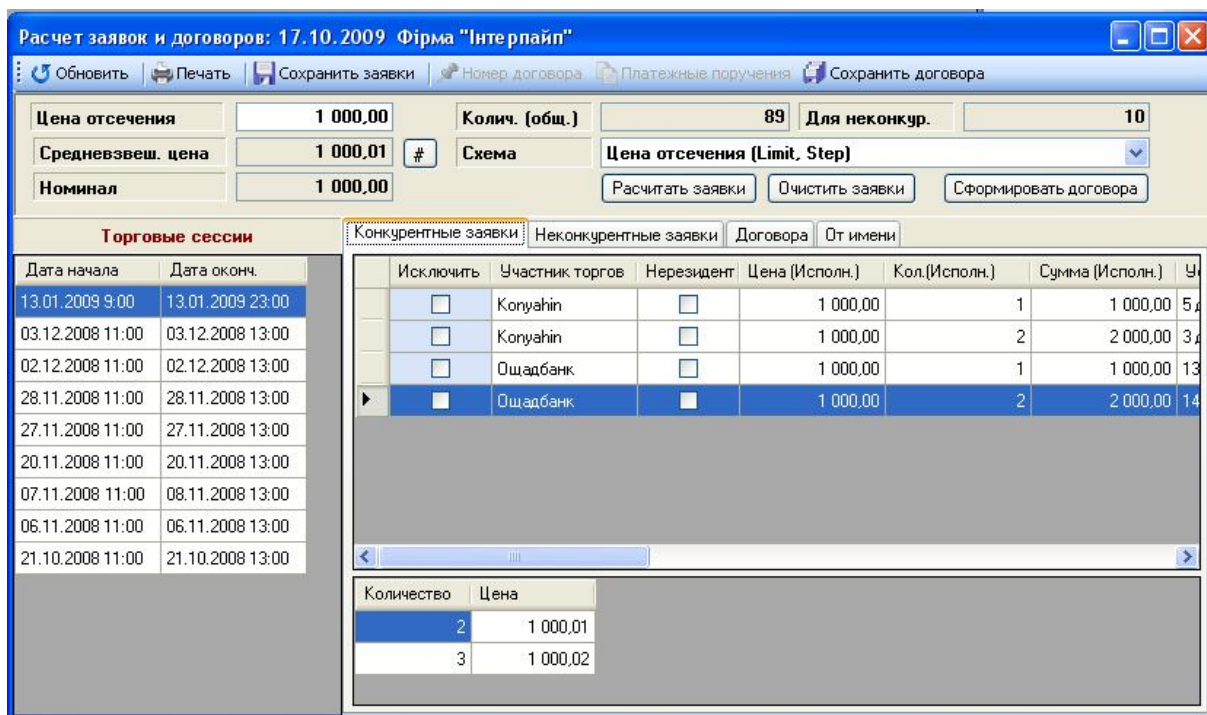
Расчет заявок и договоров: 17.10.2009 Фірма "Інтерпайп"

Обновить | Печать | Сохранить заявки | Номер договора | Платежные поручения | Сохранить договора

Цена отсечения 1 000,00
Средневзвеш. цена 1 000,01 #
Номинал 1 000,00

Колич. (общ.) 89 Для неконкур. 10
Схема Цена отсечения (Limit, Step)

Расчитать заявки | Очистить заявки | Сформировать договора

Торговые сессии

| Дата начала | Дата оконч. |
|---|---|
| 13.01.2009 9:00 | 13.01.2009 23:00 |
| 03.12.2008 11:00 | 03.12.2008 13:00 |
| 02.12.2008 11:00 | 02.12.2008 13:00 |
| 28.11.2008 11:00 | 28.11.2008 13:00 |
| 27.11.2008 11:00 | 27.11.2008 13:00 |
| 20.11.2008 11:00 | 20.11.2008 13:00 |
| 07.11.2008 11:00 | 08.11.2008 13:00 |
| 06.11.2008 11:00 | 06.11.2008 13:00 |
| 21.10.2008 11:00 | 21.10.2008 13:00 |

Конкурентные заявки | Неконкурентные заявки | Договора | От имени

| Исключить | Участник торгов | Нерезидент | Цена (Исполн.) | Кол.(Исполн.) | Сумма (Исполн.) | У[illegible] |
|---|---|---|---|---|---|---|
| | Konyahin | | 1 000,00 | 1 | 1 000,00 | 5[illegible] |
| | Konyahin | | 1 000,00 | 2 | 2 000,00 | 3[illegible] |
| | Ощадбанк | | 1 000,00 | 1 | 1 000,00 | 13 |
| | Ощадбанк | | 1 000,00 | 2 | 2 000,00 | 14 |

| Количество | Цена |
|---|---|
| 2 | 1 000,01 |
| 3 | 1 000,02 |